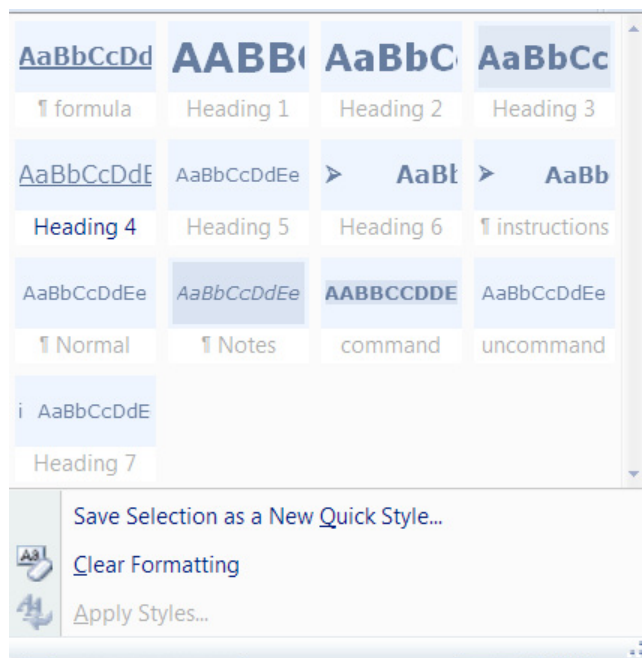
AaBbCcDd
¶ formula

AABB(
Heading 1

AaBbC
Heading 2

AaBbCc
Heading 3

AaBbCcDdE
Heading 4

AaBbCcDdEe
Heading 5

➤ AaBł
Heading 6

➤ AaBb
¶ instructions

AaBbCcDdEe
¶ Normal

AaBbCcDdEe
¶ Notes

AABBCCDDE
command

AaBbCcDdEe
uncommand

i AaBbCcDdE
Heading 7

Save Selection as a New Quick Style...
Clear Formatting
Apply Styles...